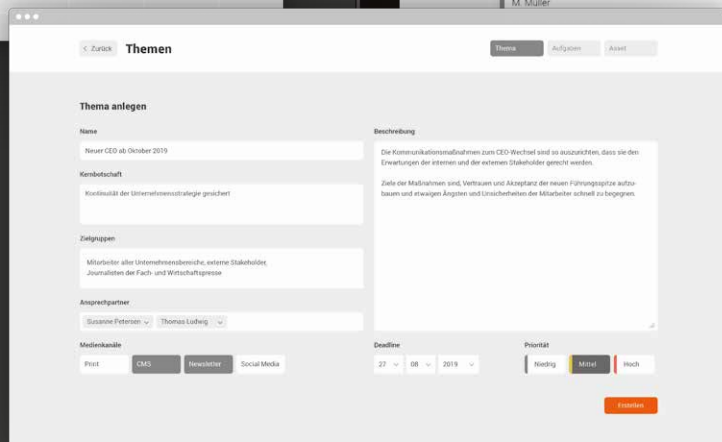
M. Müller

< Zurück Themen

Thema Aufgaben Asset

Thema anlegen

Name

Neuer CEO ab Oktober 2019

Kernbotschaft

Kontinuität der Unternehmensstrategie gesichert

Zielgruppen

Mitarbeiter aller Unternehmensbereiche, externe Stakeholder, Journalisten der Fach- und Wirtschaftspresse

Ansprechpartner

Susanne Petersen Thomas Ludwig

Medienkanäle

Print CMS Newsletter Social Media

Beschreibung

Die Kommunikationsmaßnahmen zum CEO-Wechsel sind so auszurichten, dass sie den Erwartungen der internen und der externen Stakeholder gerecht werden.

Ziele der Maßnahmen sind, Vertrauen und Akzeptanz der neuen Führungsspitze aufzubauen und etwaigen Ängsten und Unsicherheiten der Mitarbeiter schnell zu begegnen.

Deadline

27 08 2019

Priorität

Niedrig Mittel Hoch

Erstellen